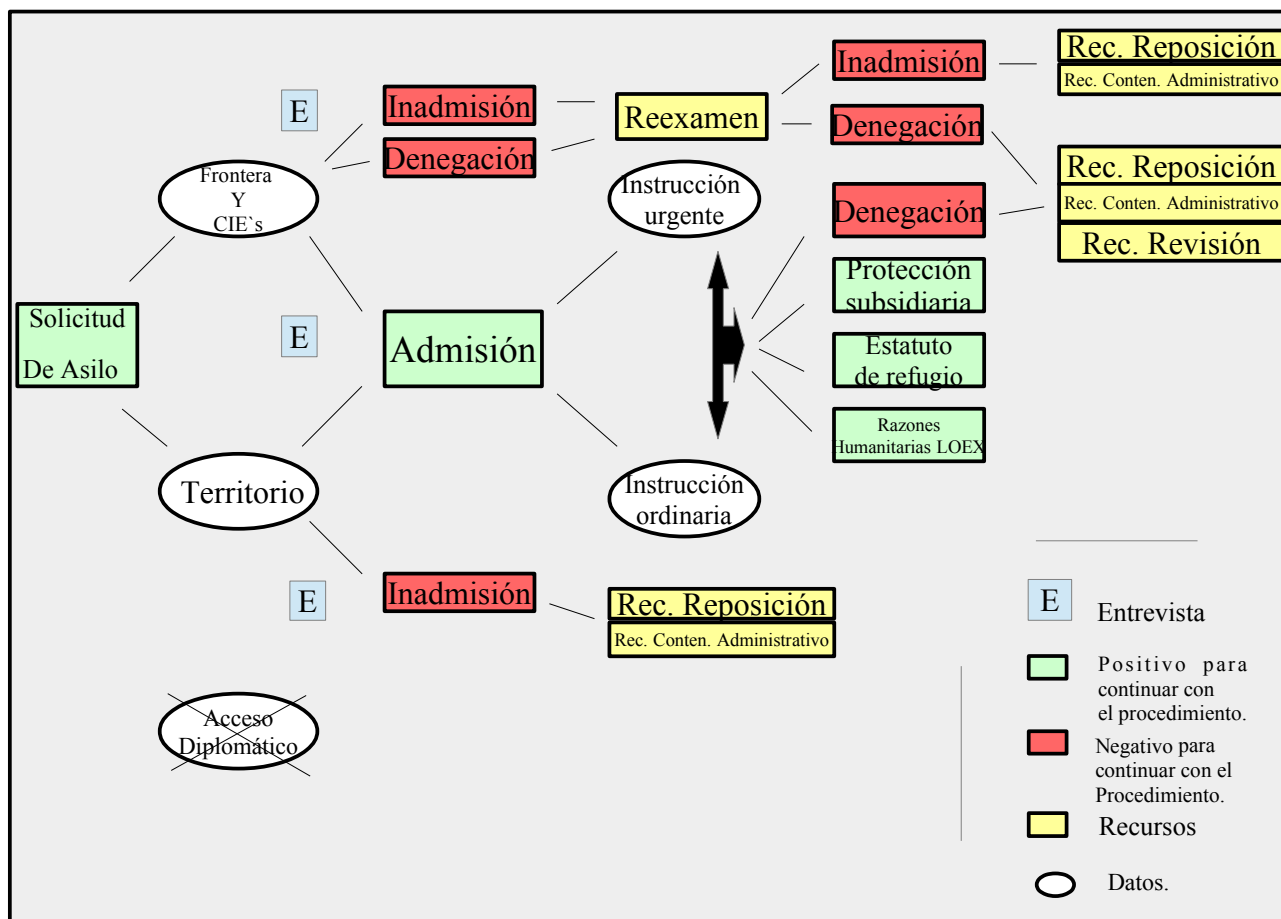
Solicitud
De Asilo

Frontera
Y
CIE`s

E

Inadmisión

Denegación

Reexamen

Inadmisión

Rec. Reposición
Rec. Conten. Administrativo

Denegación

Rec. Reposición
Rec. Conten. Administrativo
Rec. Revisión

Instrucción urgente

Denegación

Protección subsidiaria

E

Admisión

Estatuto de refugio

Razones Humanitarias LOEX

Territorio

Instrucción ordinaria

E

Inadmisión

Rec. Reposición
Rec. Conten. Administrativo

Acceso Diplomático

E Entrevista

Positivo para continuar con el procedimiento.

Negativo para continuar con el Procedimiento.

Recursos

Datos.